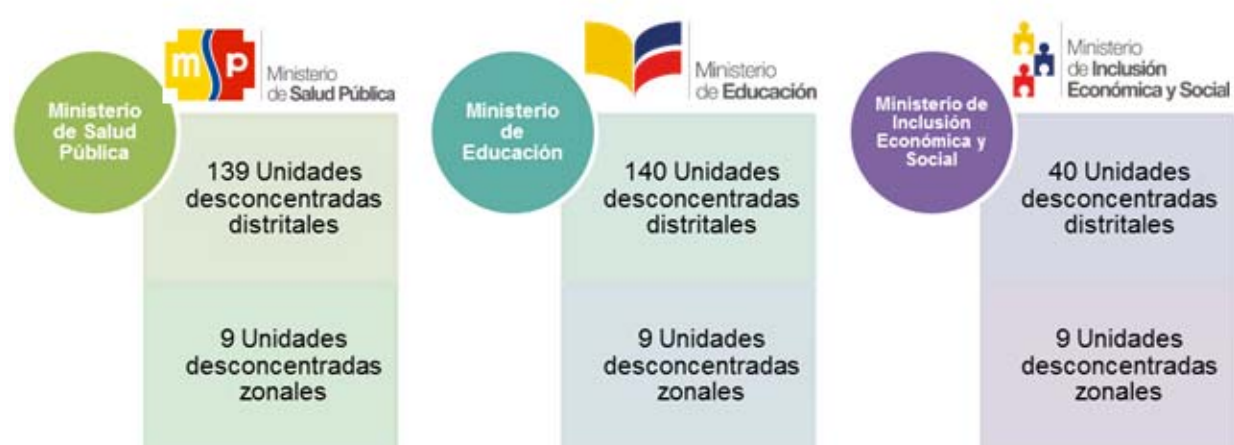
msp Ministerio de Salud Pública

Ministerio de Salud Pública

139 Unidades desconcentradas distritales

9 Unidades desconcentradas zonales

Ministerio de Educación

Ministerio de Educación

140 Unidades desconcentradas distritales

9 Unidades desconcentradas zonales

Ministerio de Inclusión Económica y Social

Ministerio de Inclusión Económica y Social

40 Unidades desconcentradas distritales

9 Unidades desconcentradas zonales